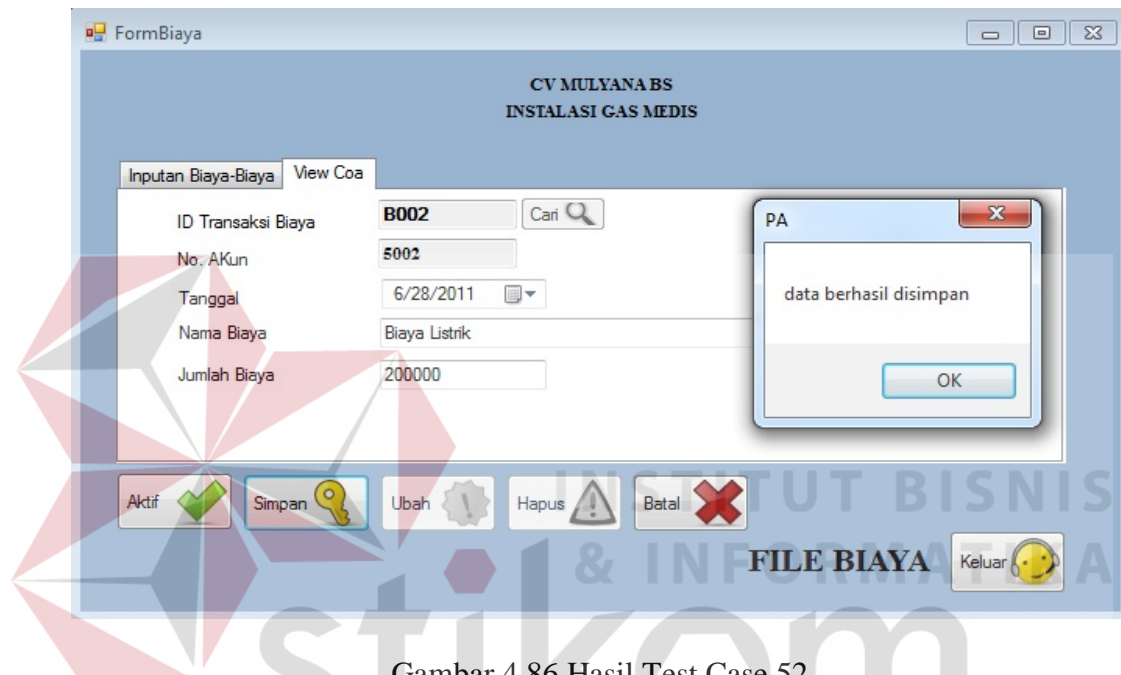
FormBiaya

CV MULYANA BS
INSTALASI GAS MEDIS

Inputan Biaya-Biaya | View Coa

ID Transaksi Biaya B002 Cari
No. AKun 5002
Tanggal 6/28/2011
Nama Biaya Biaya Listrik
Jumlah Biaya 200000

PA
data berhasil disimpan
OK

Aktif Simpan Ubah Hapus Batal

FILE BIAYA Keluar

INSTITUT BISNIS & INFORMATIKA

stikom

Gambar 4.86 Hasil Test Case 52